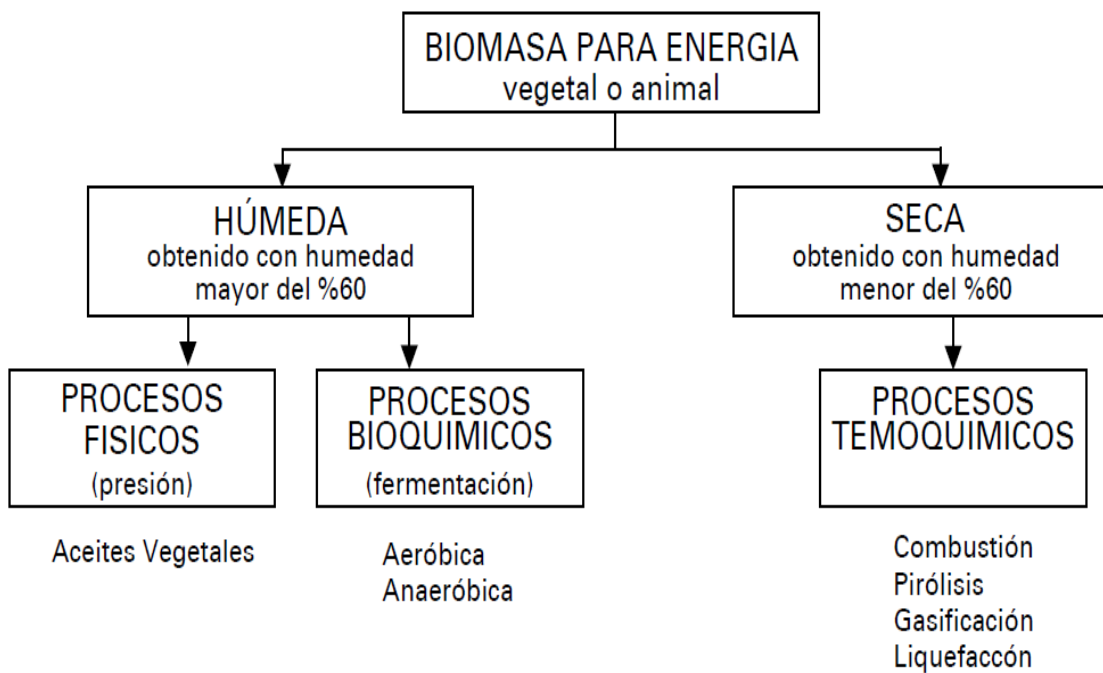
BIOMASA PARA ENERGIA
vegetal o animal

HÚMEDA
obtenido con humedad
mayor del %60

SECA
obtenido con humedad
menor del %60

PROCESOS
FISICOS
(presión)

PROCESOS
BIOQUIMICOS
(fermentación)

PROCESOS
TEMOQUIMICOS

Aceites Vegetales

Aeróbica
Anaeróbica

Combustión
Pirólisis
Gasificación
Liquefaccón